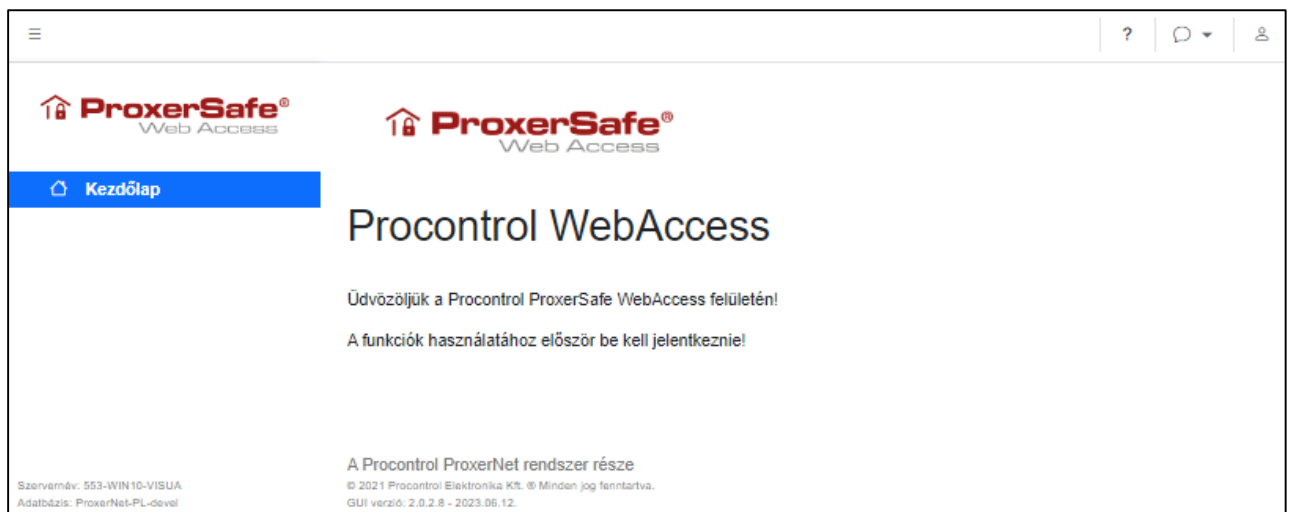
?

ProxerSafe®
Web Access

Kezdőlap

ProxerSafe®
Web Access

Procontrol WebAccess

Üdvözöljük a Procontrol ProxerSafe WebAccess felületén!

A funkciók használatához először be kell jelentkeznie!

Szervernév: 553-WIN10-VISUA
Adatbázis: ProxerNet-PL-devel

A Procontrol ProxerNet rendszer része
© 2021 Procontrol Elektronika Kft. ® Minden jog fenntartva.
GUI verzió: 2.0.2.8 - 2023.06.12.